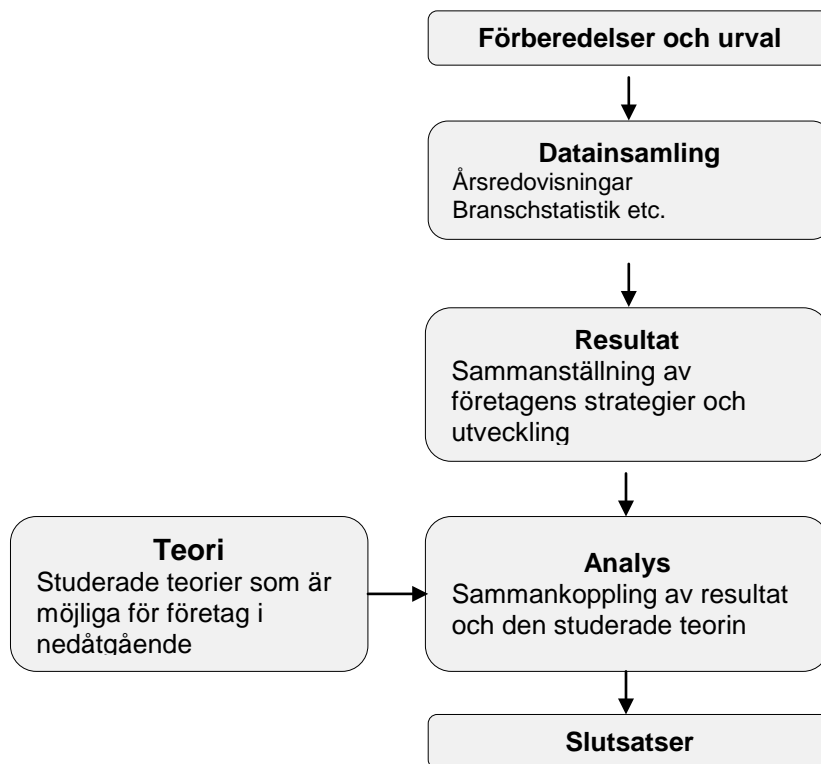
Förberedelser och urval

Datainsamling
Årsredovisningar
Branschstatistik etc.

Resultat
Sammanställning av företagens strategier och utveckling

Teori
Studerade teorier som är möjliga för företag i nedåtgående

Analys
Sammankoppling av resultat och den studerade teorin

Slutsatser